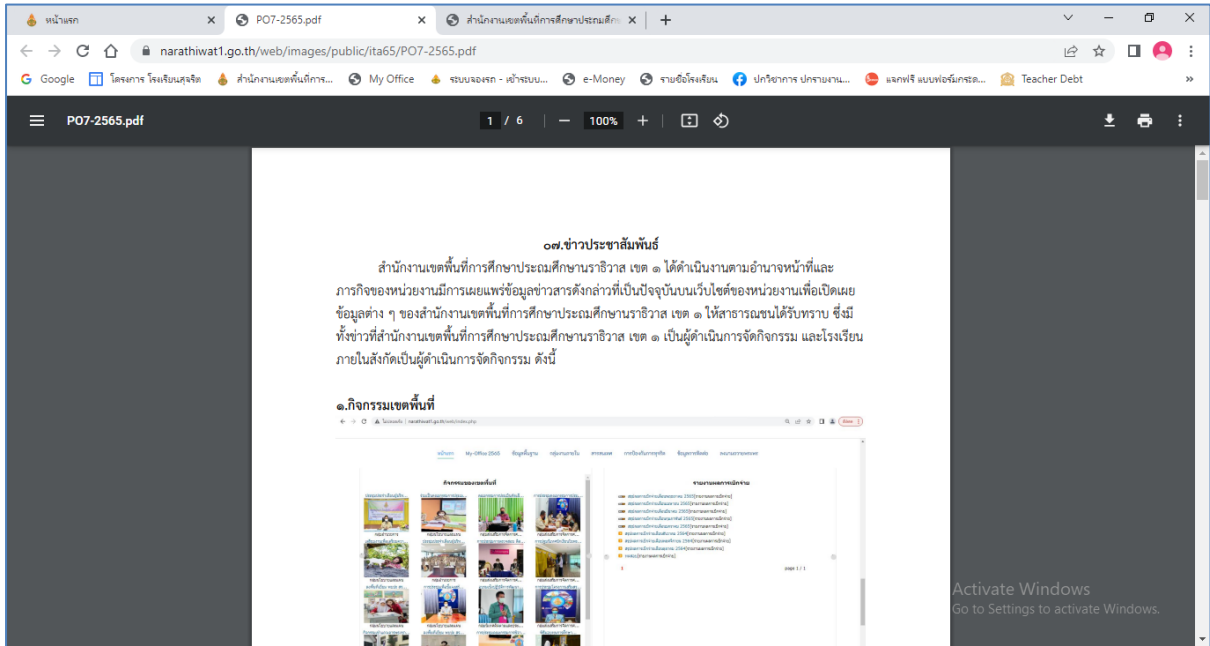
หน้าแรก
PO7-2565.pdf
สำนักงานเขตพื้นที่การศึกษาประถมศึกษา

narathiwat1.go.th/web/images/public/ita65/PO7-2565.pdf

Google  โครงการ โรงเรียนสุจริต  สำนักงานเขตพื้นที่การ...  My Office  ระบบจองรถ - เข้าระบบ...  e-Money  รายชื่อโรงเรียน  ปกริชาการ ปกรายงาน...  แจกฟรี แบบฟอร์มกรอต...  Teacher Debt

PO7-2565.pdf  1 / 6  100%

๐๗.ข่าวประชาสัมพันธ์

สำนักงานเขตพื้นที่การศึกษาประถมศึกษานราธิวาส เขต ๑ ได้ดำเนินงานตามอำนาจหน้าที่และภารกิจของหน่วยงานมีการเผยแพร่ข้อมูลข่าวสารดังกล่าวที่เป็นปัจจุบันบนเว็บไซต์ของหน่วยงานเพื่อเปิดเผยข้อมูลต่าง ๆ ของสำนักงานเขตพื้นที่การศึกษาประถมศึกษานราธิวาส เขต ๑ ให้สาธารณชนได้รับทราบ ซึ่งมีทั้งข่าวที่สำนักงานเขตพื้นที่การศึกษาประถมศึกษานราธิวาส เขต ๑ เป็นผู้ดำเนินการจัดกิจกรรม และโรงเรียนภายในสังกัดเป็นผู้ดำเนินการจัดกิจกรรม ดังนี้

๑.กิจกรรมเขตพื้นที่

หน้าแรก  My Office 2565  ข้อมูลพื้นฐาน  กลุ่มงานภายใน

กิจกรรมของเขตพื้นที่

รายงานผลการปฏิบัติงาน

page 1 / 1

Activate Windows
Go to Settings to activate Windows.